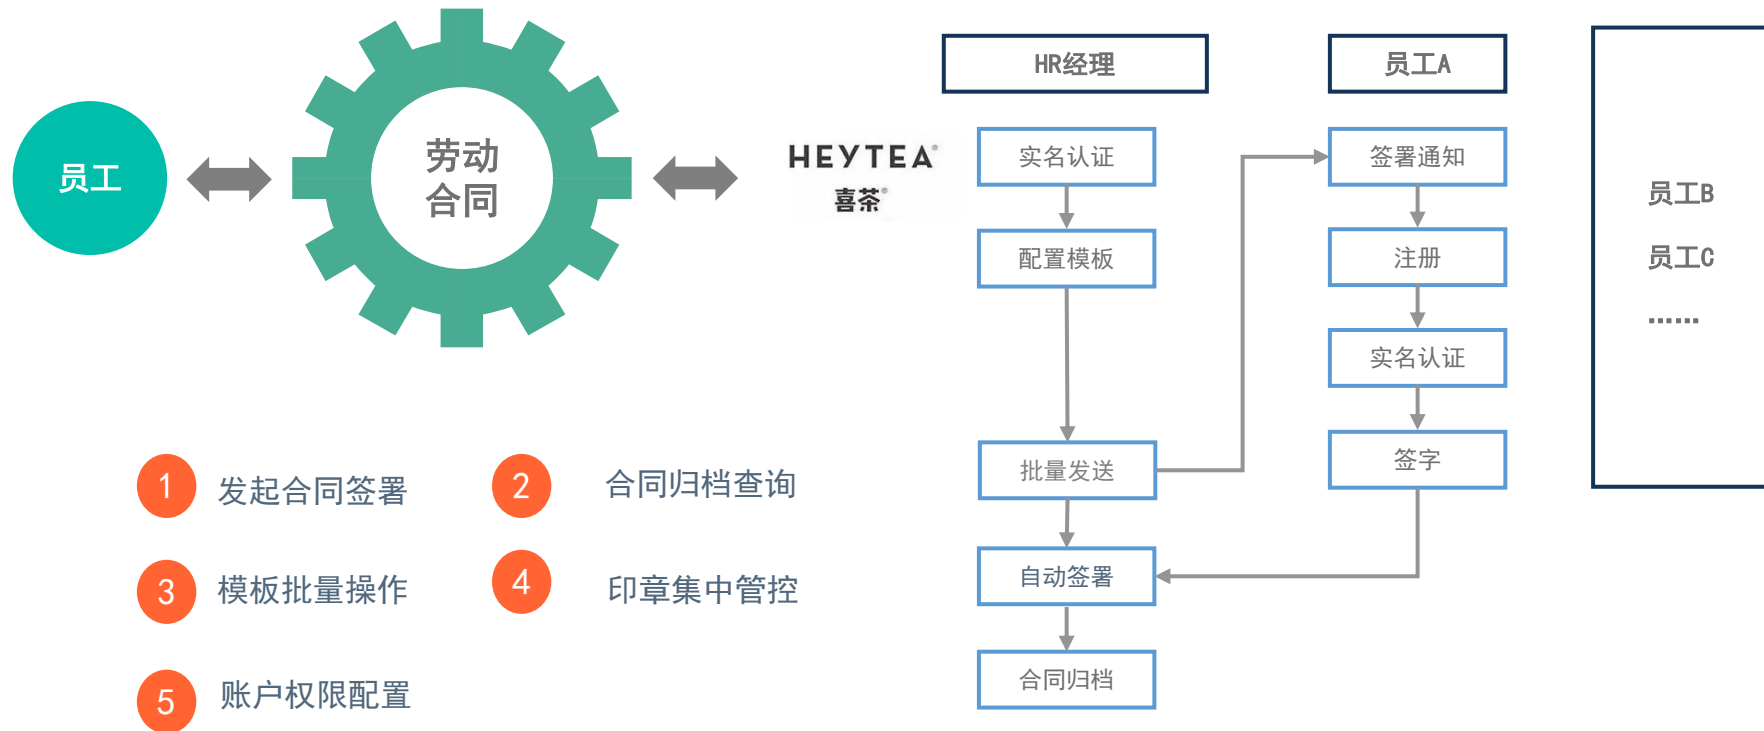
员工

劳动
合同

HEYTEA®
喜茶®

HR经理

员工A

实名认证

配置模板

批量发送

自动签署

合同归档

签署通知

注册

实名认证

签字

员工B

员工C

......

1 发起合同签署

2 合同归档查询

3 模板批量操作

4 印章集中管控

5 账户权限配置